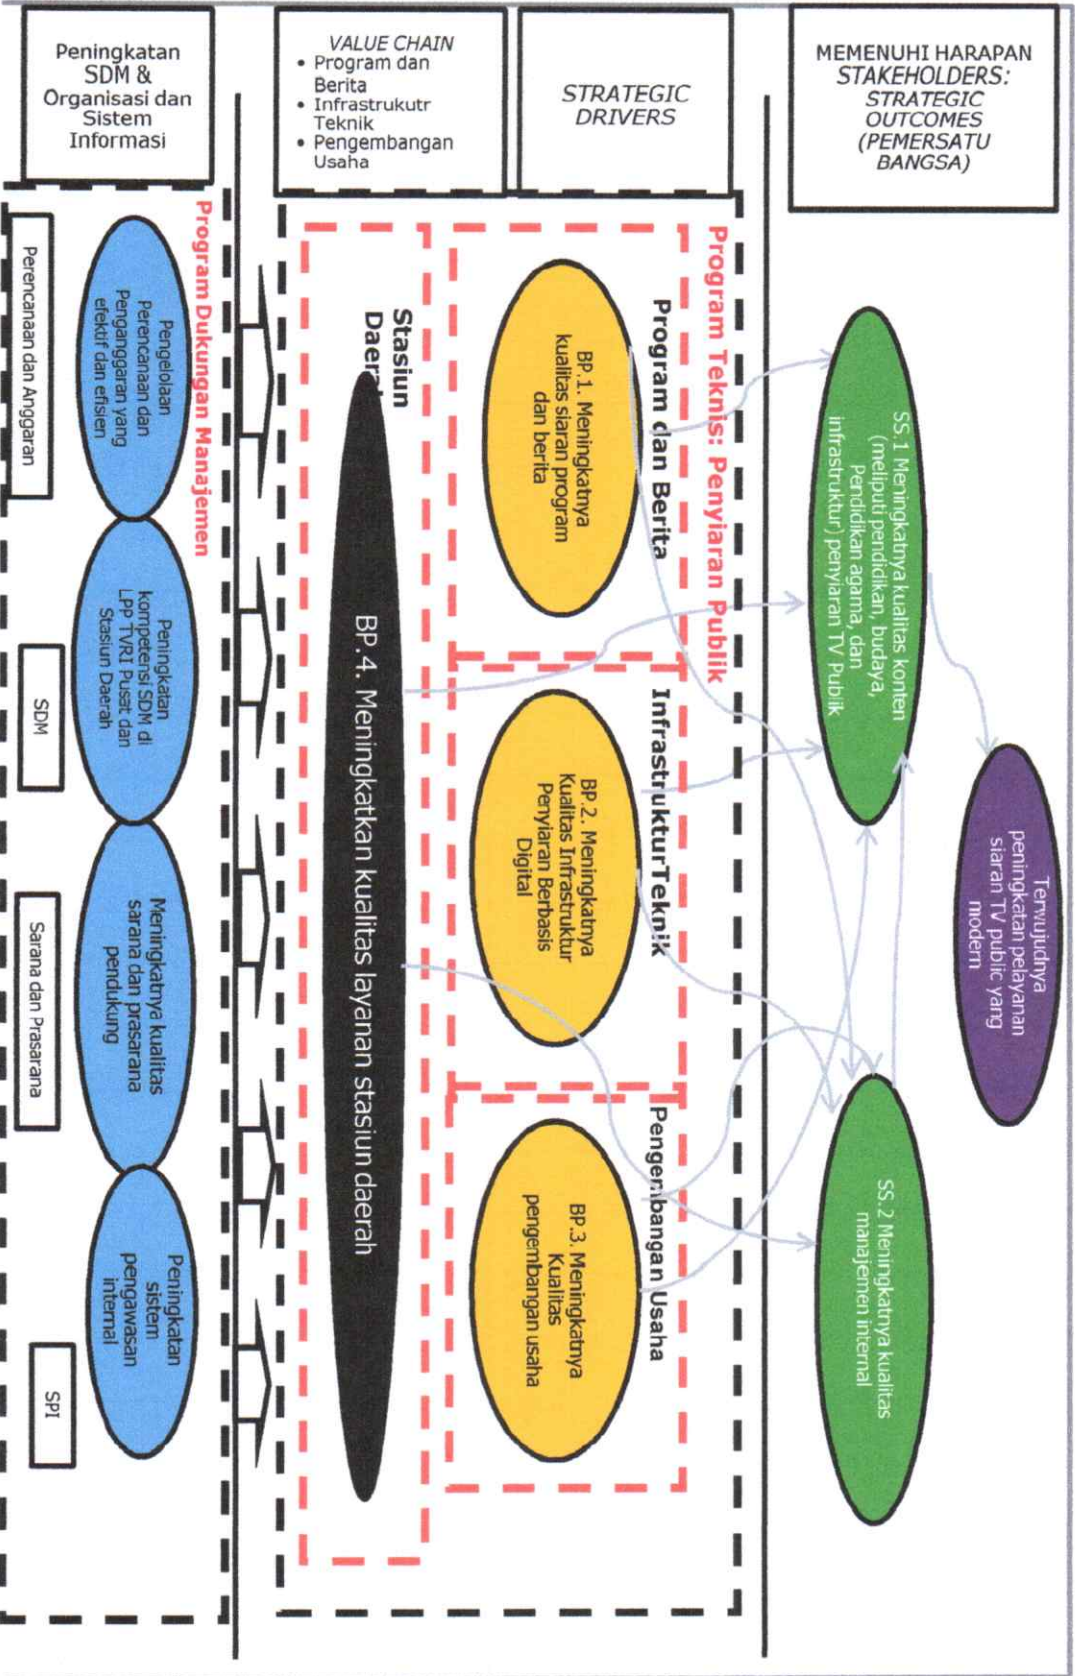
Peningkatan SDM & Organisasi dan Sistem Informasi

VALUE CHAIN
• Program dan Berita
• Infrastrukutr Teknik
• Pengembangan Usaha

STRATEGIC DRIVERS

MEMENUHI HARAPAN STAKEHOLDERS: STRATEGIC OUTCOMES (PEMERSATU BANGSA)

Program Dukungan Manajemen

Perencanaan dan Anggaran

Pengelolaan Perencanaan dan Penganggaran yang efektif dan efisien

SDM

Peningkatan kompetensi SDM di LPP TVRI Pusat dan Stasiun Daerah

Sarana dan Prasarana

Meningkatnya kualitas sarana dan prasarana pendukung

SPI

Peningkatan sistem pengawasan internal

Stasiun Daerah

BP.4. Meningkatkan kualitas layanan stasiun daerah

Program Teknis: Penyiaran Publik

Program dan Berita

BP.1. Meningkatnya kualitas siaran program dan berita

Infrastruktur Teknik

BP.2. Meningkatnya Kualitas Infrastruktur Penyiaran Berbasis Digital

Pengembangan Usaha

BP.3. Meningkatnya Kualitas pengembangan usaha

SS.1 Meningkatnya kualitas konten (meliputi pendidikan, budaya, Pendidikan agama, dan infrastruktur) penyiaran TV Publik

SS.2 Meningkatnya kualitas manajemen internal

Terwujudnya peningkatan pelayanan siaran TV public yang modern